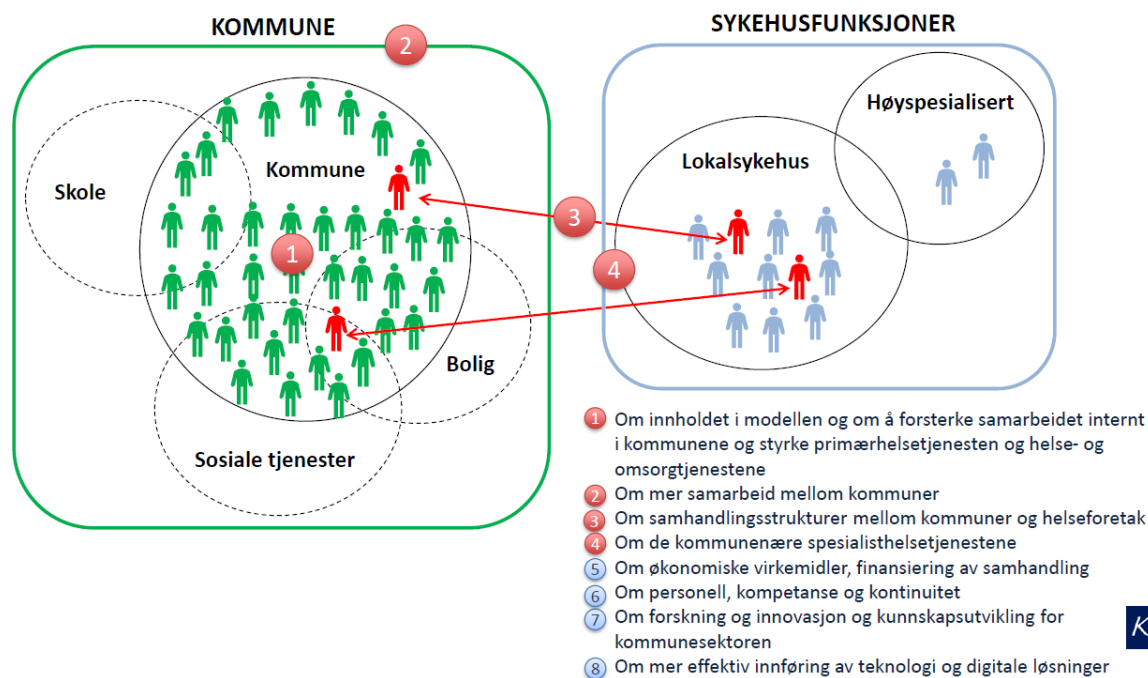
KOMMUNE

2

SYKEHUSFUNKSJONER

Høyspesialisert

Skole

Kommune

Lokalsykehus

3

1

4

Bolig

Sosiale tjenester

1 Om innholdet i modellen og om å forsterke samarbeidet internt i kommunene og styrke primærhelsetjenesten og helse- og omsorgtjenestene

2 Om mer samarbeid mellom kommuner

3 Om samhandlingsstrukturer mellom kommuner og helseforetak

4 Om de kommunenære spesialisthelsetjenestene

5 Om økonomiske virkemidler, finansiering av samhandling

6 Om personell, kompetanse og kontinuitet

7 Om forskning og innovasjon og kunnskapsutvikling for kommunesektoren

8 Om mer effektiv innføring av teknologi og digitale løsninger

K